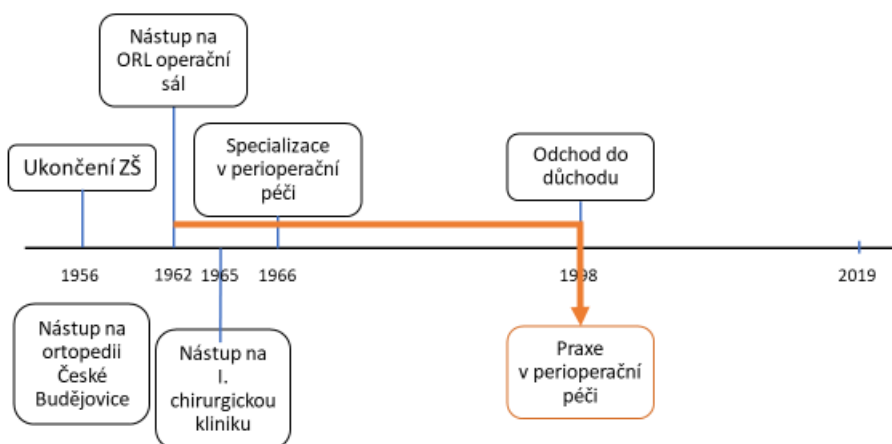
Nástup na ORL operační sál

Specializace v perioperační péči

Odchod do důchodu

Ukončení ZŠ

1956

1962

1965

1966

1998

2019

Nástup na ortopedii České Budějovice

Nástup na I. chirurgickou kliniku

Praxe v perioperační péči